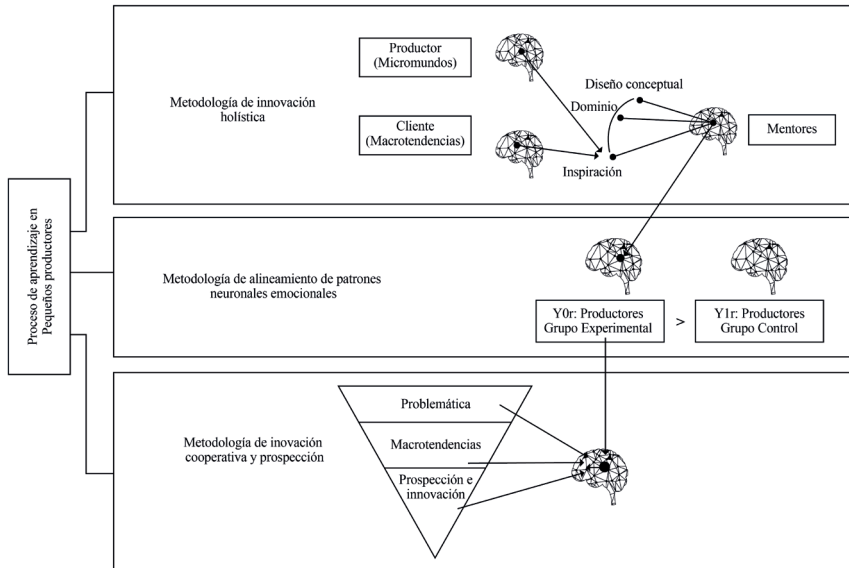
Proceso de aprendizaje en Pequeños productores

Metodología de innovación holística

Productor (Micromundos)

Cliente (Macrotendencias)

Diseño conceptual

Dominio

Inspiración

Mentores

Metodología de alineamiento de patrones neuronales emocionales

Y0r: Productores Grupo Experimental

>

Y1r: Productores Grupo Control

Metodología de inovación cooperativa y prospección

Problemática

Macrotendencias

Prospección e innovación